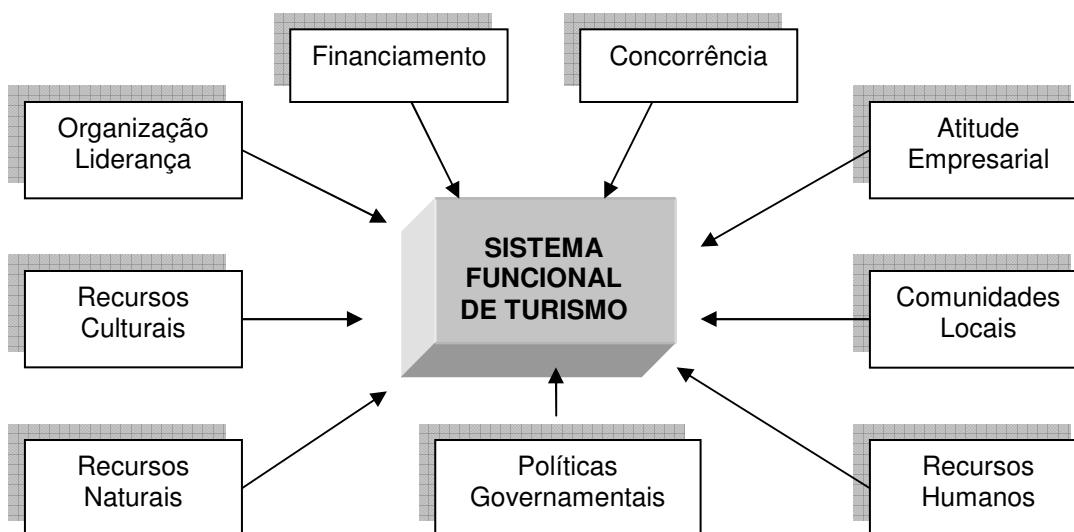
Financiamento

Concorrência

Organização
Liderança

Atitude
Empresarial

SISTEMA
FUNCIONAL
DE TURISMO

Recursos
Culturais

Comunidades
Locais

Recursos
Naturais

Políticas
Governamentais

Recursos
Humanos